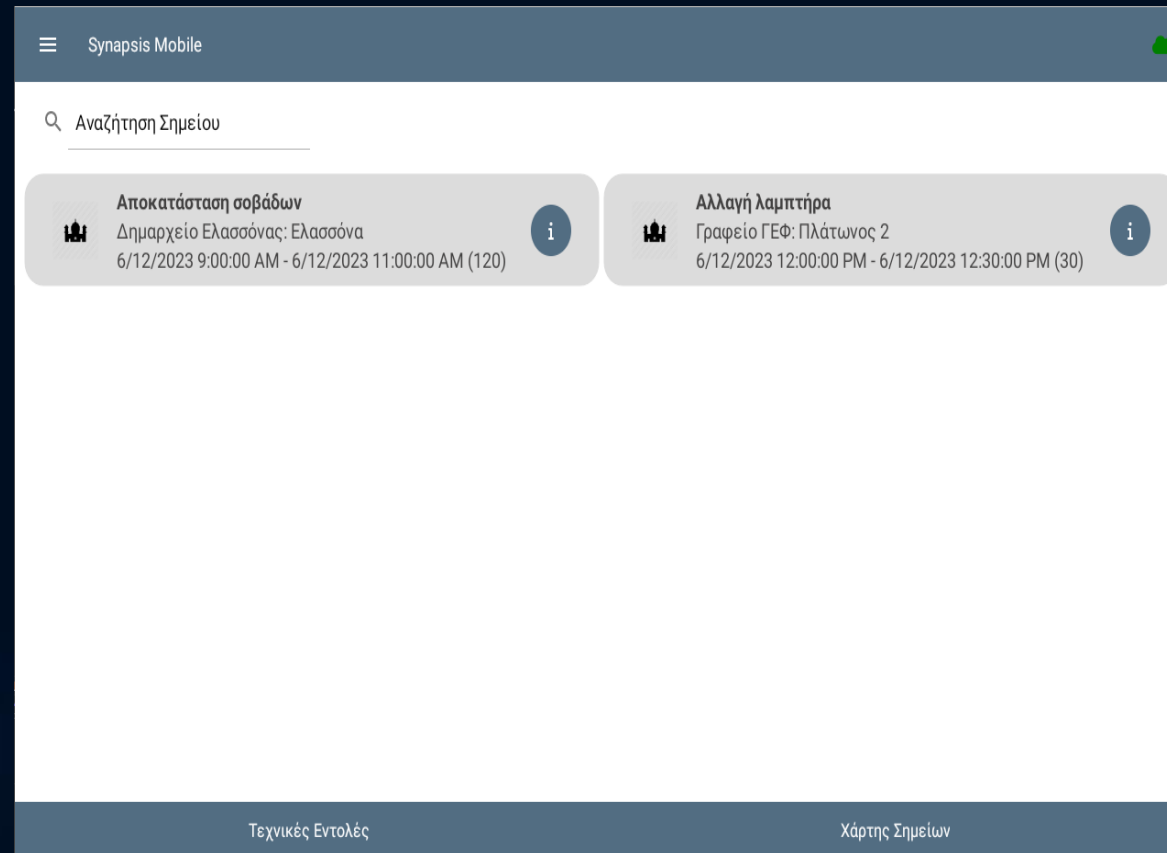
Synapsis Mobile

Αναζήτηση Σημείου

Αποκατάσταση σοβάδων
Δημαρχείο Ελασσόνας: Ελασσόνα
6/12/2023 9:00:00 AM - 6/12/2023 11:00:00 AM (120)

i

Αλλαγή λαμπτήρα
Γραφείο ΓΕΦ: Πλάτωνος 2
6/12/2023 12:00:00 PM - 6/12/2023 12:30:00 PM (30)

i

Τεχνικές Εντολές

Χάρτης Σημείων